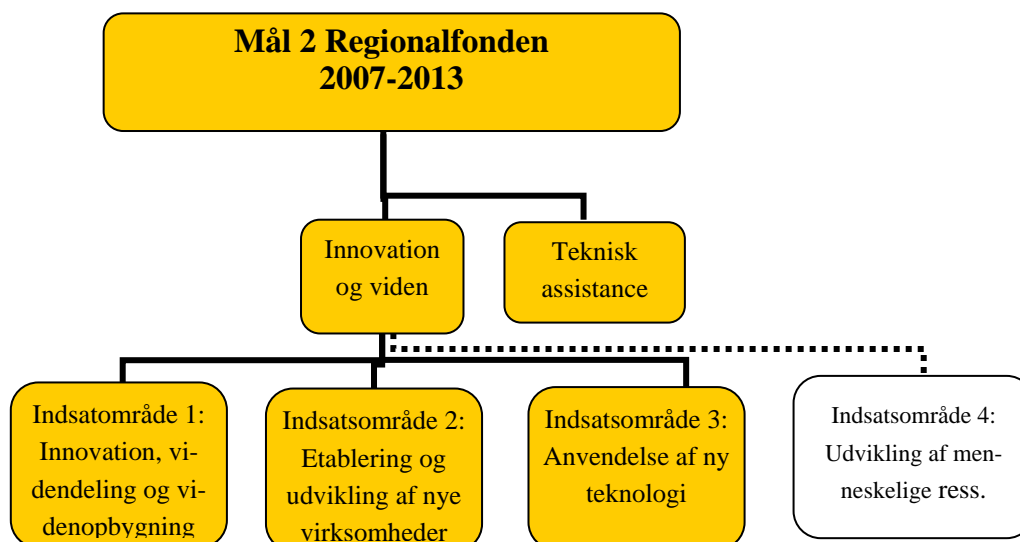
Mål 2 Regionalfonden
2007-2013

Innovation og viden

Teknisk assistance

Indsatområde 1: Innovation, videndeling og videnopbygning

Indsatsområde 2: Etablering og udvikling af nye virksomheder

Indsatsområde 3: Anvendelse af ny teknologi

Indsatsområde 4: Udvikling af menneskelige ress.